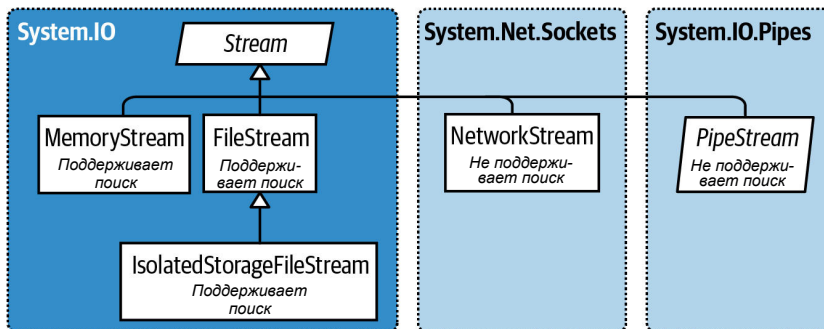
System.IO

Stream

MemoryStream
Поддерживает поиск

FileStream
Поддерживает поиск

IsolatedStorageFileStream
Поддерживает поиск

System.Net.Sockets

NetworkStream
Не поддерживает поиск

System.IO.Pipes

PipeStream
Не поддерживает поиск